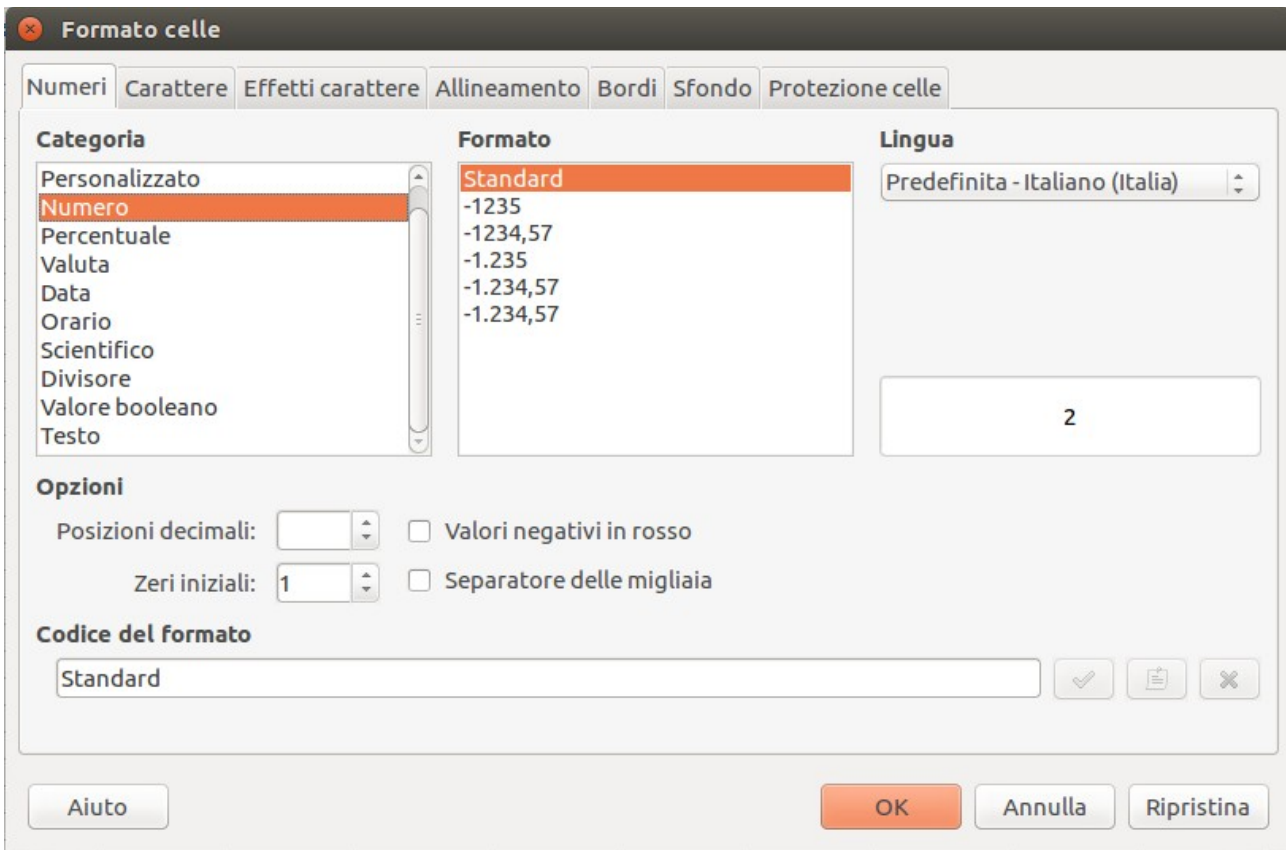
Formato celle

Numeri | Carattere | Effetti carattere | Allineamento | Bordi | Sfondo | Protezione celle

Categoria
Personalizzato
Numero
Percentuale
Valuta
Data
Orario
Scientifico
Divisore
Valore booleano
Testo

Formato
Standard
-1235
-1234,57
-1.235
-1.234,57
-1.234,57

Lingua
Predefinita - Italiano (Italia)

2

Opzioni
Posizioni decimali:
Valori negativi in rosso
Zeri iniziali: 1
Separatore delle migliaia

Codice del formato
Standard

Aiuto
OK
Annulla
Ripristina